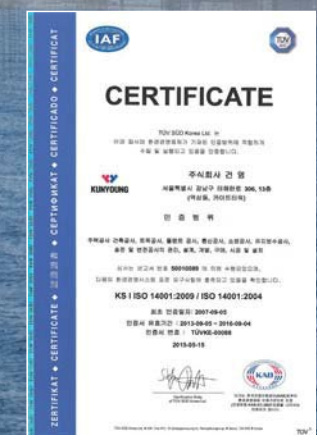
ZERTIFIKAT ◆ CERTIFICATE ◆ 認證書 ◆ СЕРТИФИКАТ ◆ CERTIFICADO ◆ CERTIFICAT

IAF

TÜV

CERTIFICATE

TÜV SÜD Korea Ltd. 는
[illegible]

주식회사 건 영
KUNYOUNG
서울특별시 강남구 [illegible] 306, 13층
([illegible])

인 증 범 위

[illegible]

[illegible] 50010089 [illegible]

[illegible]

KS I ISO 14001:2009 / ISO 14001:2004

최초 인증일자 : 2007-09-05
인증서 유효기간 : 2013-09-05 ~ 2016-09-04
인증서 번호 : TÜVKE-00086

2013-05-15

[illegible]

KAB

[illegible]

TÜV